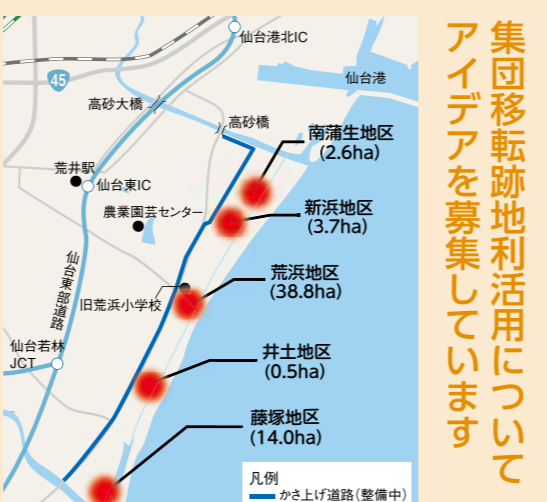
集団移転跡地利活用について
アイデアを募集しています

仙台港北IC
45
仙台港
高砂大橋
高砂橋
南蒲生地区
(2.6ha)
荒井駅
仙台東IC
農業園芸センター
新浜地区
(3.7ha)
仙台東部道路
荒浜地区
(38.8ha)
旧荒浜小学校
仙台若林JCT
井土地区
(0.5ha)
藤塚地区
(14.0ha)
凡例
かさ上げ道路(整備中)